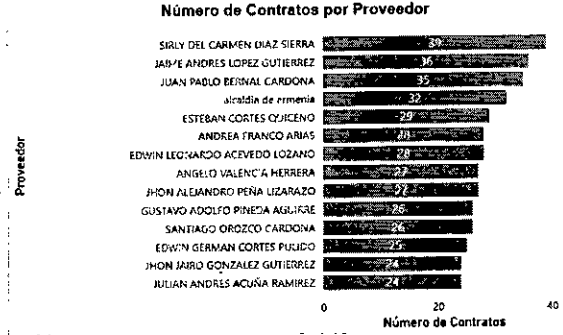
Número de Contratos por Proveedor

Proveedor

| Proveedor | Número de Contratos |
|---|---|
| SIRLY DEL CARMEN DIAZ SIERRA | 39 |
| JAIME ANDRES LOPEZ GUTIERREZ | 36 |
| JUAN PABLO BERNAL CARDONA | 35 |
| alcaldia de armenia | 32 |
| ESTEBAN CORTES QUICENO | 29 |
| ANDREA FRANCO ARIAS | 28 |
| EDWIN LEONARDO ACEVEDO LOZANO | 28 |
| ANGELO VALENCIA HERRERA | 27 |
| JHON ALEJANDRO PEÑA LIZARAZO | 27 |
| GUSTAVO ADOLFO PINEDA AGUIRRE | 26 |
| SANTIAGO OROZCO CARDONA | 26 |
| EDWIN GERMAN CORTES PULIDO | 25 |
| JHON JAIRO GONZALEZ GUTIERREZ | 24 |
| JULIAN ANDRES ACUÑA RAMIREZ | 24 |

0
20
40
Número de Contratos